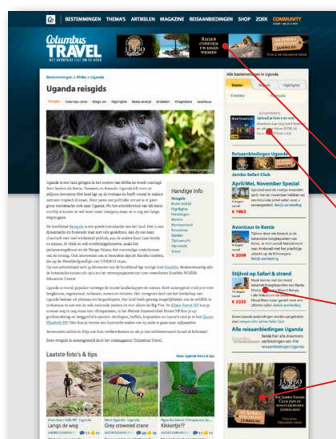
BESTEMMINGEN THEMA'S ARTIKELEN MAGAZINE REISAANBIEDINGEN SHOP ZOEK COMMUNITY

Columbus TRAVEL

Uganda reisgids

Handige info

Laatste foto's & tips

Alle reisaanbiedingen Uganda

Jumbo Safari Club

April/Mei, November Special

Avontuur in Kenia

Stijlvol op Safari & strand

Alle reisaanbiedingen Uganda

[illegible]